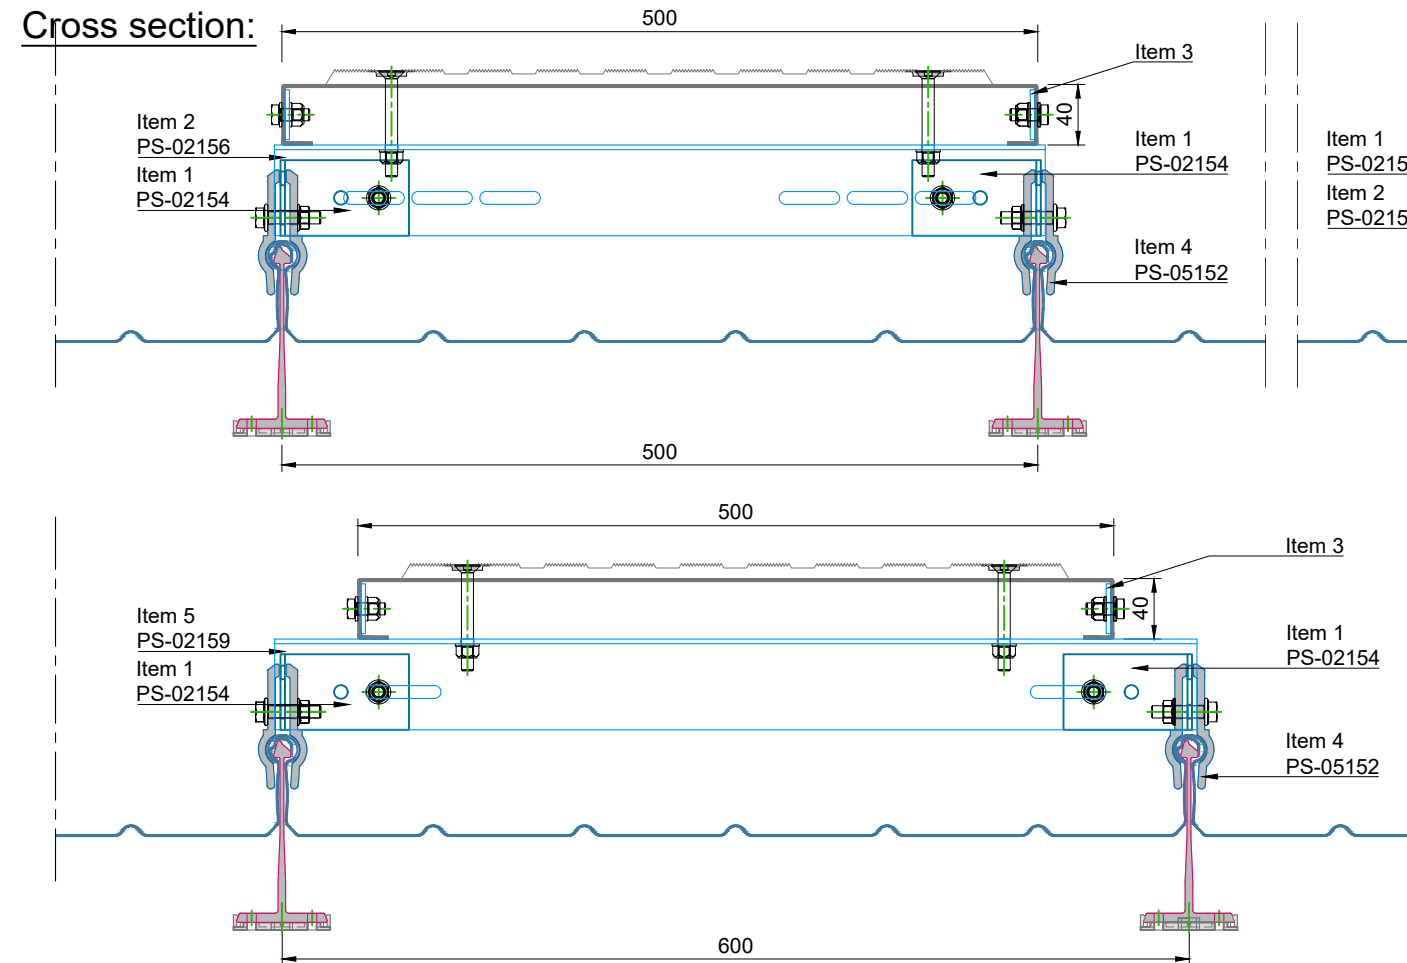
Cross section:

500

Item 3

40

Item 2
PS-02156

Item 1
PS-02154

Item 1
PS-02154

Item 1
PS-0215

Item 2
PS-0215

Item 4
PS-05152

500

500

Item 3

40

Item 5
PS-02159

Item 1
PS-02154

Item 1
PS-02154

Item 4
PS-05152

600